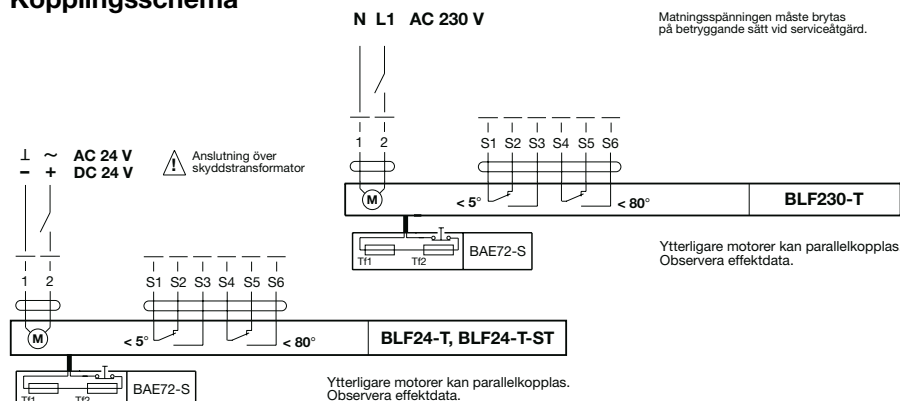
Kopplingsschema

N L1 AC 230 V

Matningsspänningen måste brytas på betryggande sätt vid serviceåtgärd.

1 2
S1 S2 S3 S4 S5 S6
M
< 5°
< 80°
BLF230-T
Tf1 Tf2
BAE72-S

Ytterligare motorer kan parallelkopplas. Observera effektdata.

⊥ ~ AC 24 V
– + DC 24 V

Anslutning över skyddstransformator

1 2
S1 S2 S3 S4 S5 S6
M
< 5°
< 80°
BLF24-T, BLF24-T-ST
Tf1 Tf2
BAE72-S

Ytterligare motorer kan parallelkopplas. Observera effektdata.